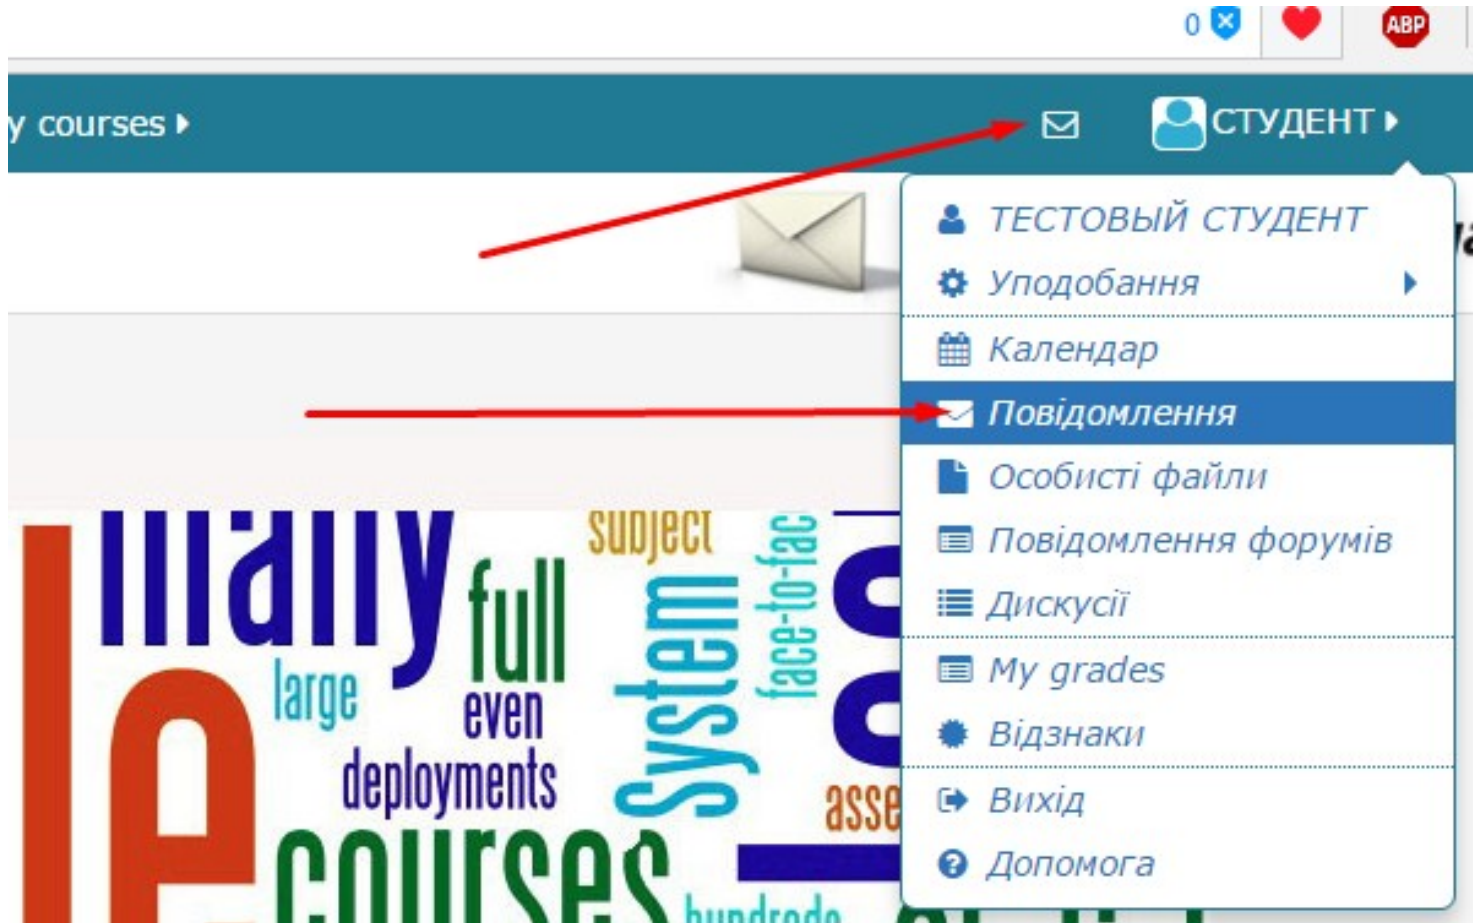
0

ABP

y courses

СТУДЕНТ

ТЕСТОВЫЙ СТУДЕНТ
Уподобання
Календар
Повідомлення
Особисті файли
Повідомлення форумів
Дискусії
My grades
Відзнаки
Вихід
Допомога

many
subject
full
large
even
deployments
System
face-to-fac
asse
courses
hundreds